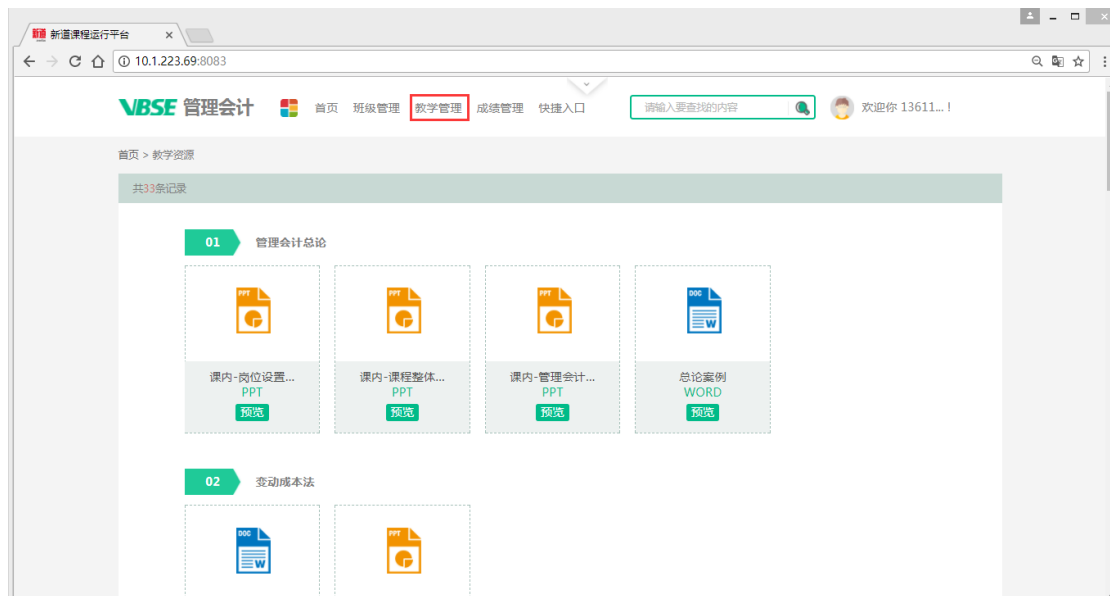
新道课程运行平台 ×

10.1.223.69:8083

VBSE 管理会计 首页 班级管理 教学管理 成绩管理 快捷入口 请输入要查找的内容 欢迎你 13611... !

首页 > 教学资源

共33条记录

01 管理会计总论

PPT
课内-岗位设置...
PPT
预览

PPT
课内-课程整体...
PPT
预览

PPT
课内-管理会计...
PPT
预览

DOC
W
总论案例
WORD
预览

02 变动成本法

DOC
W

PPT